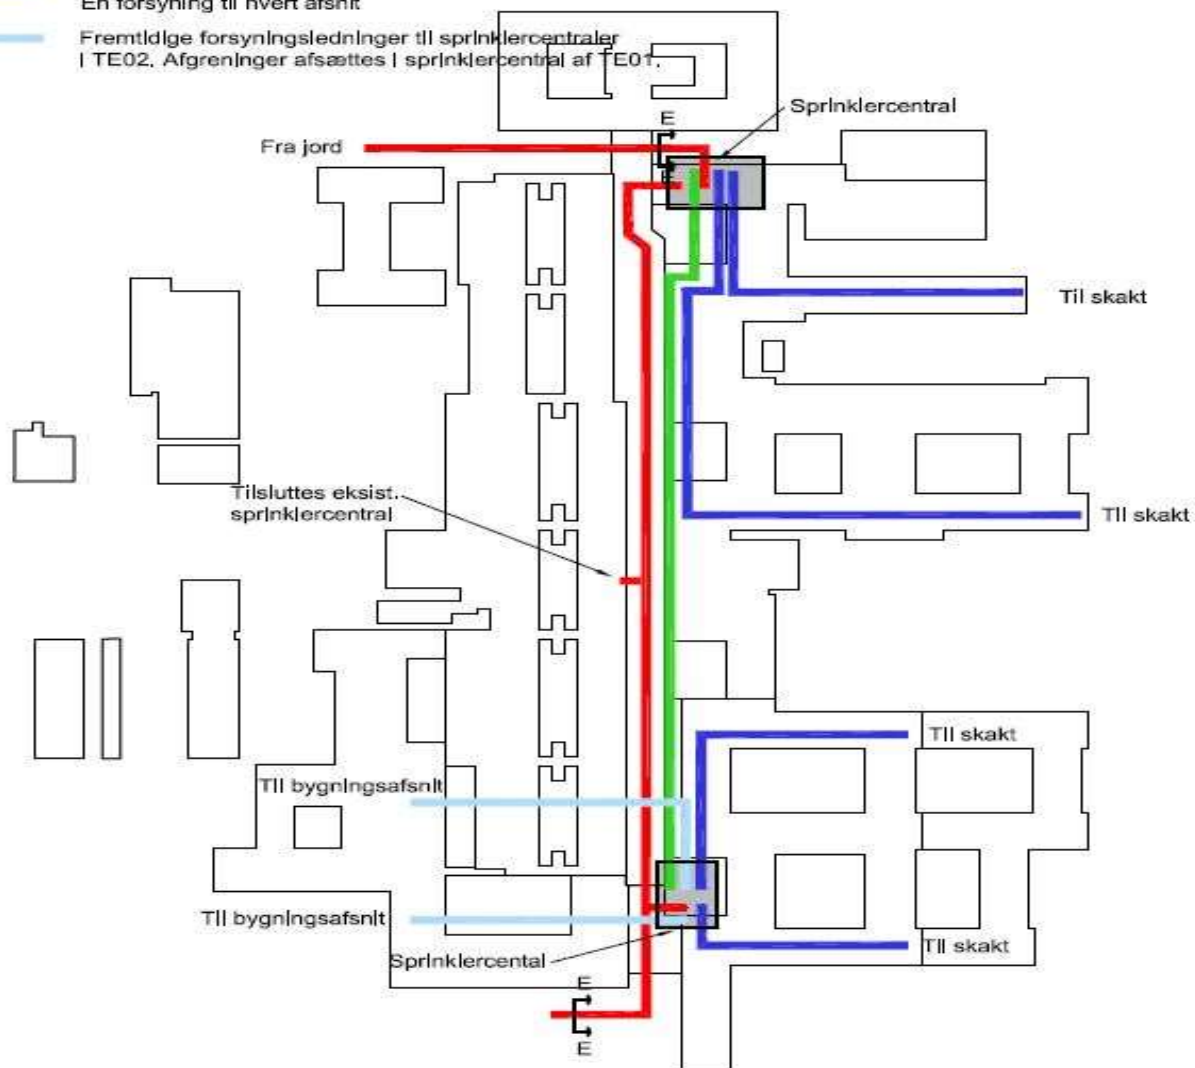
En forsyning til hvert afsnit

Fremtidige forsyningsledninger til sprinklercentraler i TE02. Afgreninger afsættes i sprinklercentral af TE01.

Sprinklercentral

E

Fra jord

E

Til skakt

Til skakt

Tilsluttes eksist. sprinklercentral

Til skakt

Til bygningsafsnit

Til bygningsafsnit

Til skakt

Sprinklercental

E

E